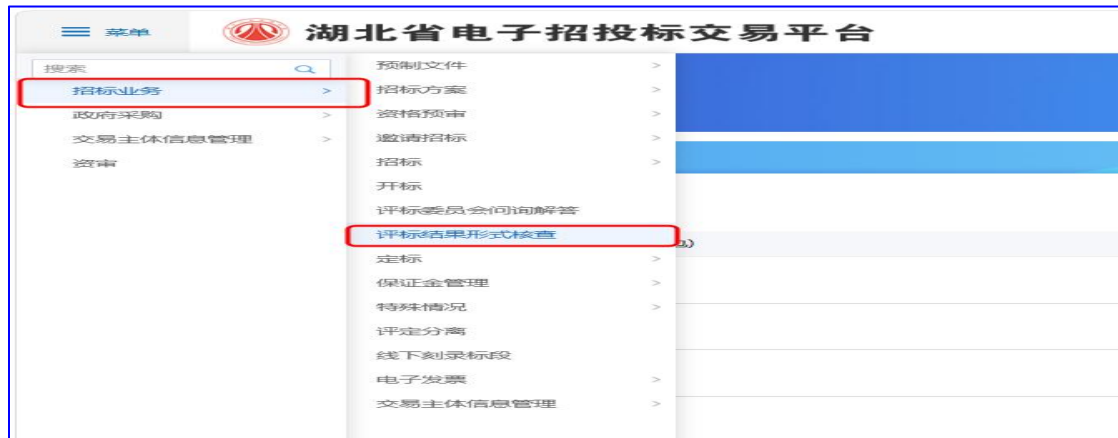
菜单

湖北省电子招投标交易平台

搜索

招标业务 >

政府采购 >

交易主体信息管理 >

资审

预制文件 >

招标方案 >

资格预审 >

邀请招标 >

招标 >

开标

评标委员会问询解答

评标结果形式核查

定标 >

保证金管理 >

特殊情况 >

评定分离

线下刻录标段

电子发票 >

交易主体信息管理 >